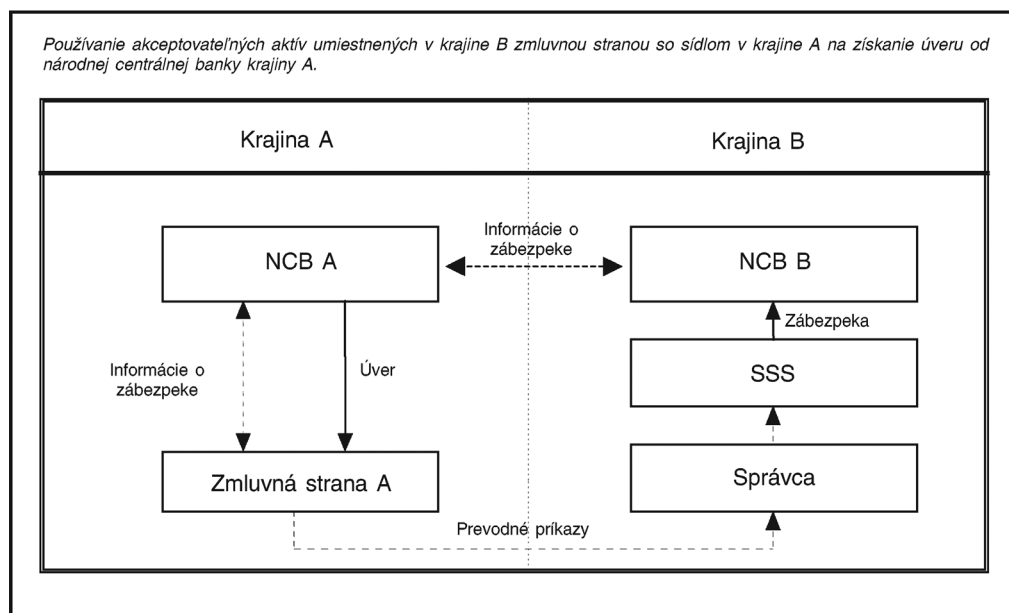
Používanie akceptovateľných aktív umiestnených v krajine B zmluvnou stranou so sídlom v krajine A na získanie úveru od národnej centrálnej banky krajiny A.

Krajina A

Krajina B

Informácie o zábezpeke

NCB A

NCB B

Zábezpeka

Informácie o zábezpeke

Úver

SSS

Zmluvná strana A

Správca

Prevodné príkazy